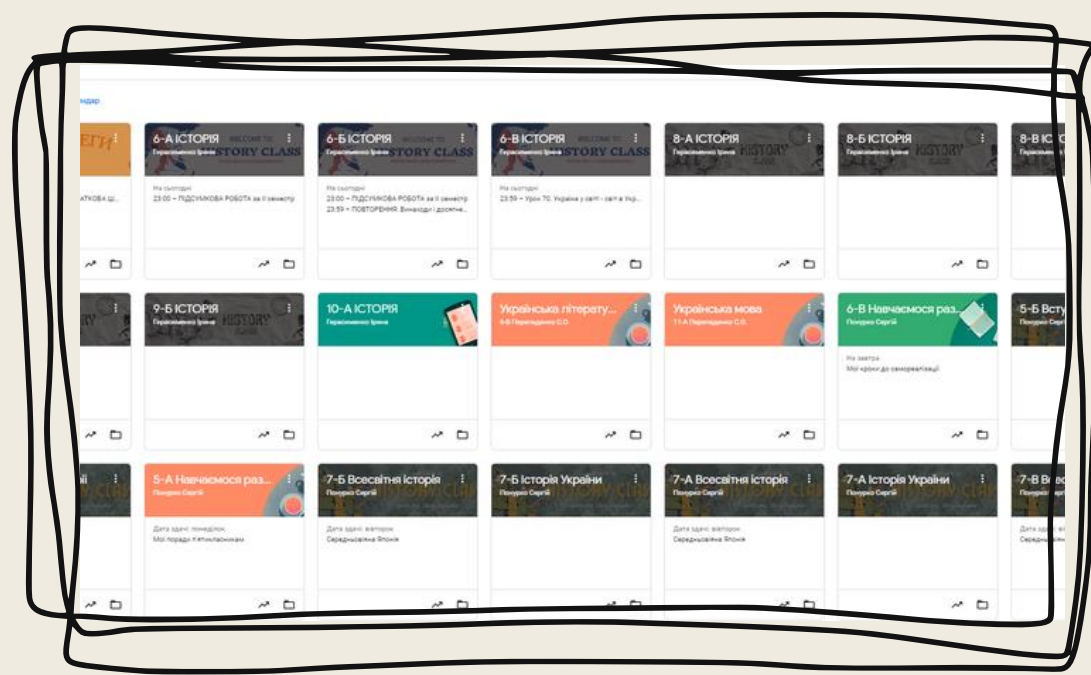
ндар

ЕГИ

АТКОВА Ш...

6-А ІСТОРІЯ
Герасименко Ірина
HISTORY CLASS

На сьогодні
23:00 – ПІДСУМКОВА РОБОТА за II семестр

6-Б ІСТОРІЯ
Герасименко Ірина
HISTORY CLASS

На сьогодні
23:00 – ПІДСУМКОВА РОБОТА за II семестр
23:59 – ПОВТОРЕННЯ. Винаходи і досягне...

6-В ІСТОРІЯ
Герасименко Ірина
HISTORY CLASS

На сьогодні
23:59 – Урок 70. Україна у світі - світ в Укр...

8-А ІСТОРІЯ
Герасименко Ірина
HISTORY

8-Б ІСТОРІЯ
Герасименко Ірина
HISTORY

8-В І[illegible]

9-Б ІСТОРІЯ
Герасименко Ірина
HISTORY

10-А ІСТОРІЯ
Герасименко Ірина

Українська літерату...
6-В Переяславенко С.О.

Українська мова
11-А Переяславенко С.О.

6-Б Навчаємося раз...
Понуряк Сергій

На завтра
Мої кроки до самореалізації

5-Б Всту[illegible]

5-А Навчаємося раз...
Понуряк Сергій

Дата здачі: понеділок
Мої поради п'ятикласникам

7-Б Всесвітня історія
Понуряк Сергій

Дата здачі: вівторок
Середньовічна Японія

7-Б Історія України
Понуряк Сергій

7-А Всесвітня історія
Понуряк Сергій

Дата здачі: вівторок
Середньовічна Японія

7-А Історія України
Понуряк Сергій

7-В В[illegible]

Дата здачі: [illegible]
Середнь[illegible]